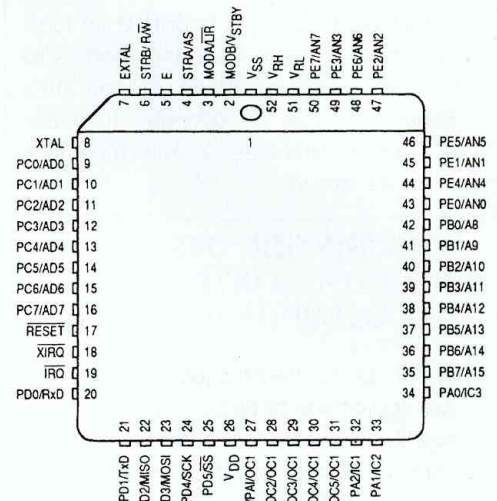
EXTAL 7
STRB/$R/\overline{W}$ 6
E 5
STRA/AS 4
MODA/$\overline{LIR}$ 3
MODB/$V_{STBY}$ 2
$V_{SS}$ 52
$V_{RH}$ 51
$V_{RL}$ 50
PE7/AN7 49
PE3/AN3 48
PE6/AN6 47
PE2/AN2

1

XTAL 8
PC0/AD0 9
PC1/AD1 10
PC2/AD2 11
PC3/AD3 12
PC4/AD4 13
PC5/AD5 14
PC6/AD6 15
PC7/AD7 16
$\overline{RESET}$ 17
$\overline{XIRQ}$ 18
$\overline{IRQ}$ 19
PD0/RxD 20

46 PE5/AN5
45 PE1/AN1
44 PE4/AN4
43 PE0/AN0
42 PB0/A8
41 PB1/A9
40 PB2/A10
39 PB3/A11
38 PB4/A12
37 PB5/A13
36 PB6/A14
35 PB7/A15
34 PA0/IC3

21 PD1/TxD
22 PD2/MISO
23 PD3/MOSI
24 PD4/SCK
25 PD5/$\overline{SS}$
26 $V_{DD}$
27 PA7/PAI/OC1
28 PA6/OC2/OC1
29 PA5/OC3/OC1
30 PA4/OC4/OC1
31 PA3/OC5/OC1
32 PA2/IC1
33 PA1/IC2